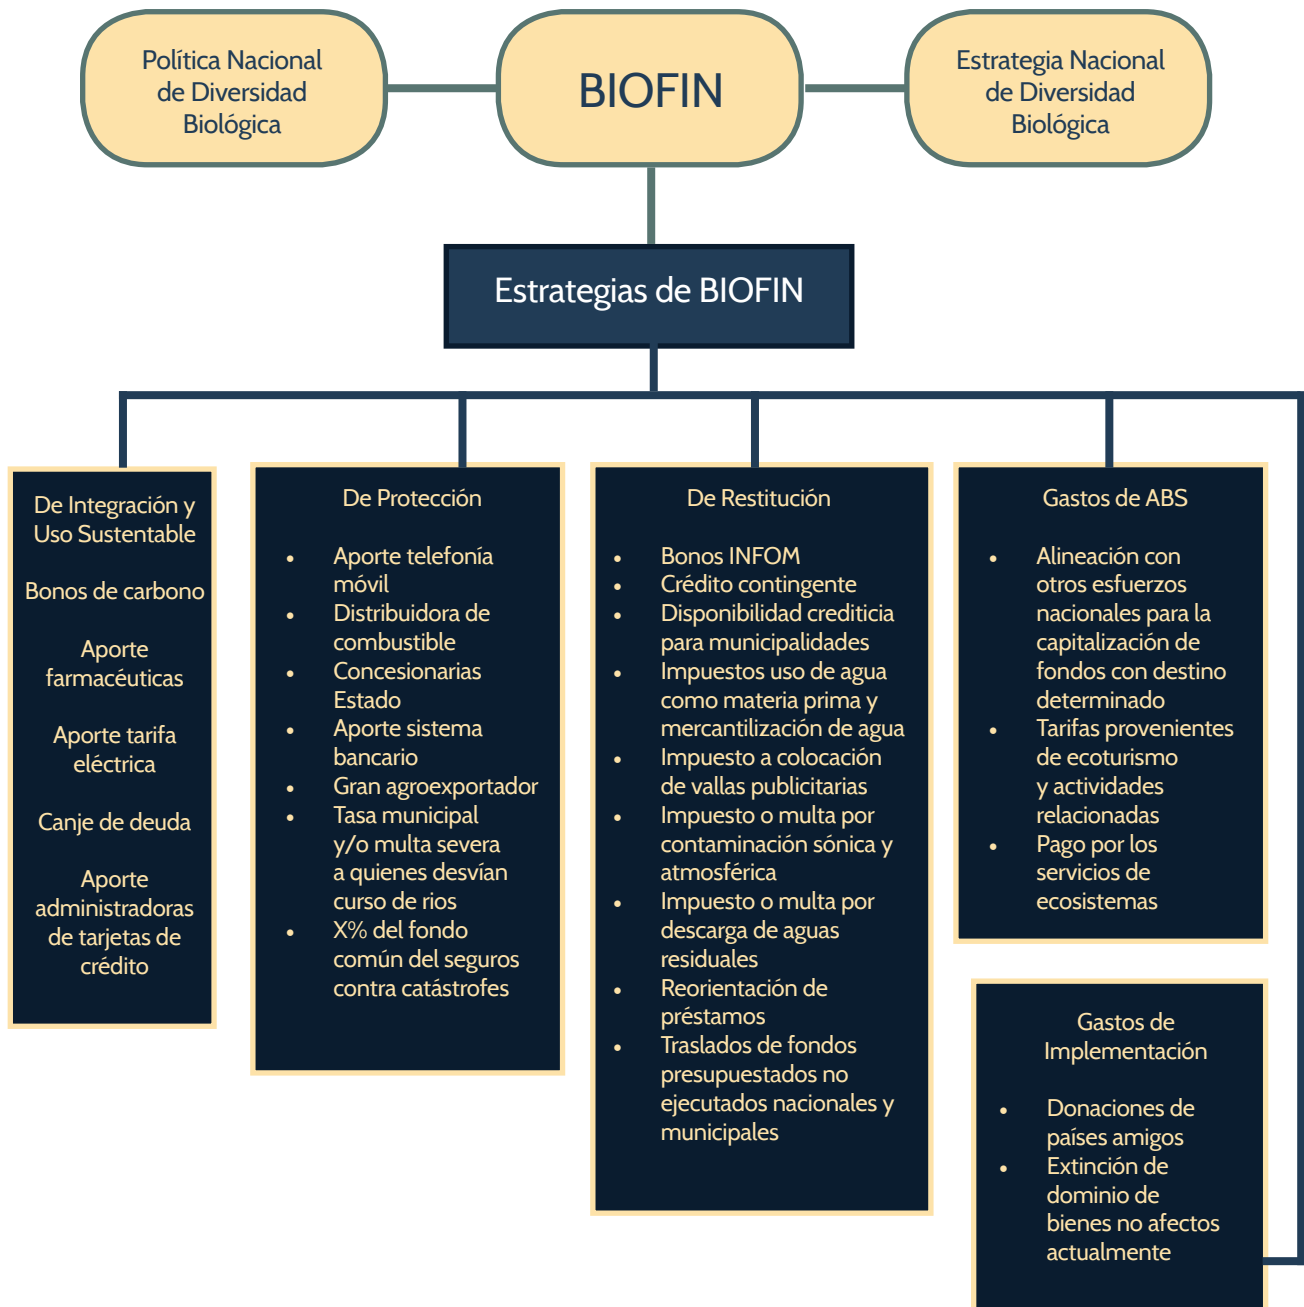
Política Nacional de Diversidad Biológica

BIOFIN

Estrategia Nacional de Diversidad Biológica

Estrategias de BIOFIN

De Integración y Uso Sustentable

Bonos de carbono

Aporte farmacéuticas

Aporte tarifa eléctrica

Canje de deuda

Aporte administradoras de tarjetas de crédito

De Protección

- Aporte telefonía móvil
- Distribuidora de combustible
- Concesionarias Estado
- Aporte sistema bancario
- Gran agroexportador
- Tasa municipal y/o multa severa a quienes desvían curso de rios
- X% del fondo común del seguros contra catástrofes

De Restitución

- Bonos INFOM
- Crédito contingente
- Disponibilidad crediticia para municipalidades
- Impuestos uso de agua como materia prima y mercantilización de agua
- Impuesto a colocación de vallas publicitarias
- Impuesto o multa por contaminación sónica y atmosférica
- Impuesto o multa por descarga de aguas residuales
- Reorientación de préstamos
- Traslados de fondos presupuestados no ejecutados nacionales y municipales

Gastos de ABS

- Alineación con otros esfuerzos nacionales para la capitalización de fondos con destino determinado
- Tarifas provenientes de ecoturismo y actividades relacionadas
- Pago por los servicios de ecosistemas

Gastos de Implementación

- Donaciones de países amigos
- Extinción de dominio de bienes no afectos actualmente